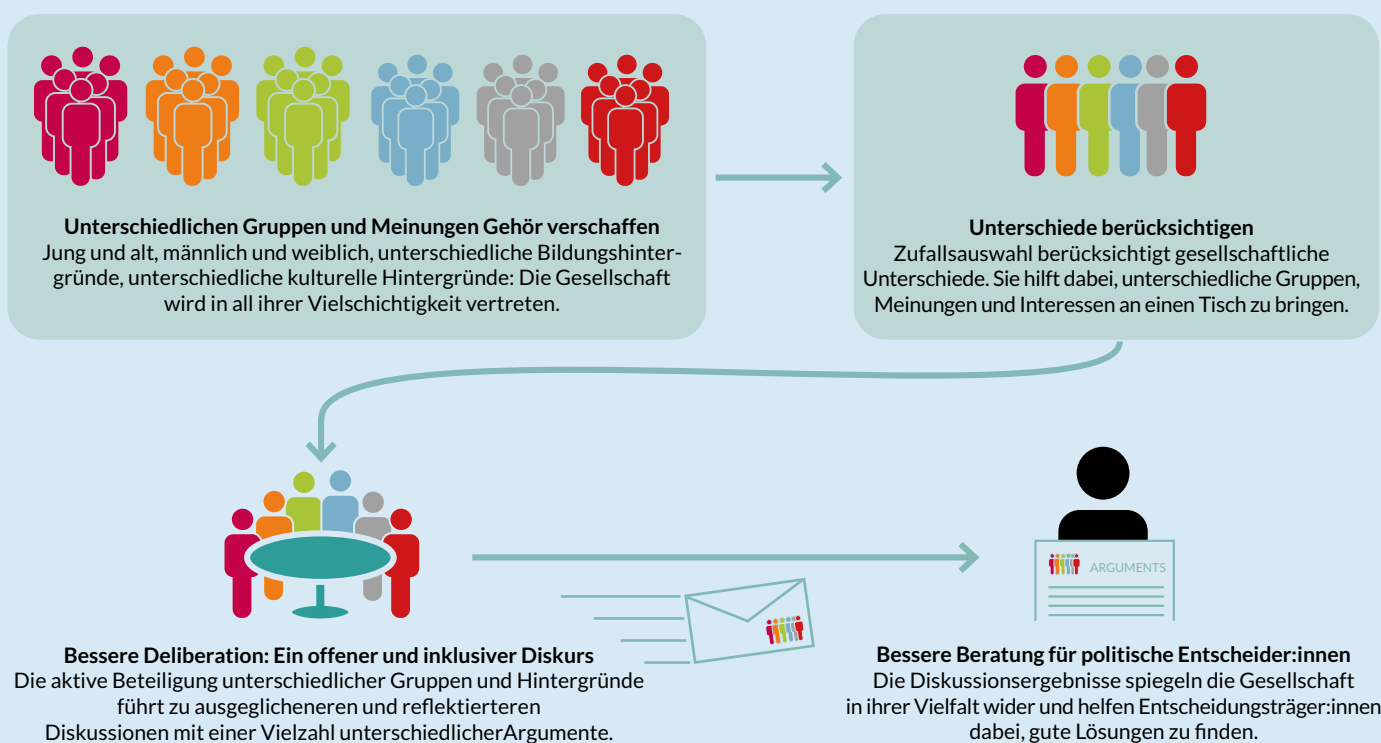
**Unterschiedlichen Gruppen und Meinungen Gehör verschaffen**
Jung und alt, männlich und weiblich, unterschiedliche Bildungshintergründe, unterschiedliche kulturelle Hintergründe: Die Gesellschaft wird in all ihrer Vielschichtigkeit vertreten.

**Unterschiede berücksichtigen**
Zufallsauswahl berücksichtigt gesellschaftliche Unterschiede. Sie hilft dabei, unterschiedliche Gruppen, Meinungen und Interessen an einen Tisch zu bringen.

ARGUMENTS

**Bessere Deliberation: Ein offener und inklusiver Diskurs**
Die aktive Beteiligung unterschiedlicher Gruppen und Hintergründe führt zu ausgeglicheneren und reflektierteren Diskussionen mit einer Vielzahl unterschiedlicherArgumente.

**Bessere Beratung für politische Entscheider:innen**
Die Diskussionsergebnisse spiegeln die Gesellschaft in ihrer Vielfalt wider und helfen Entscheidungsträger:innen dabei, gute Lösungen zu finden.